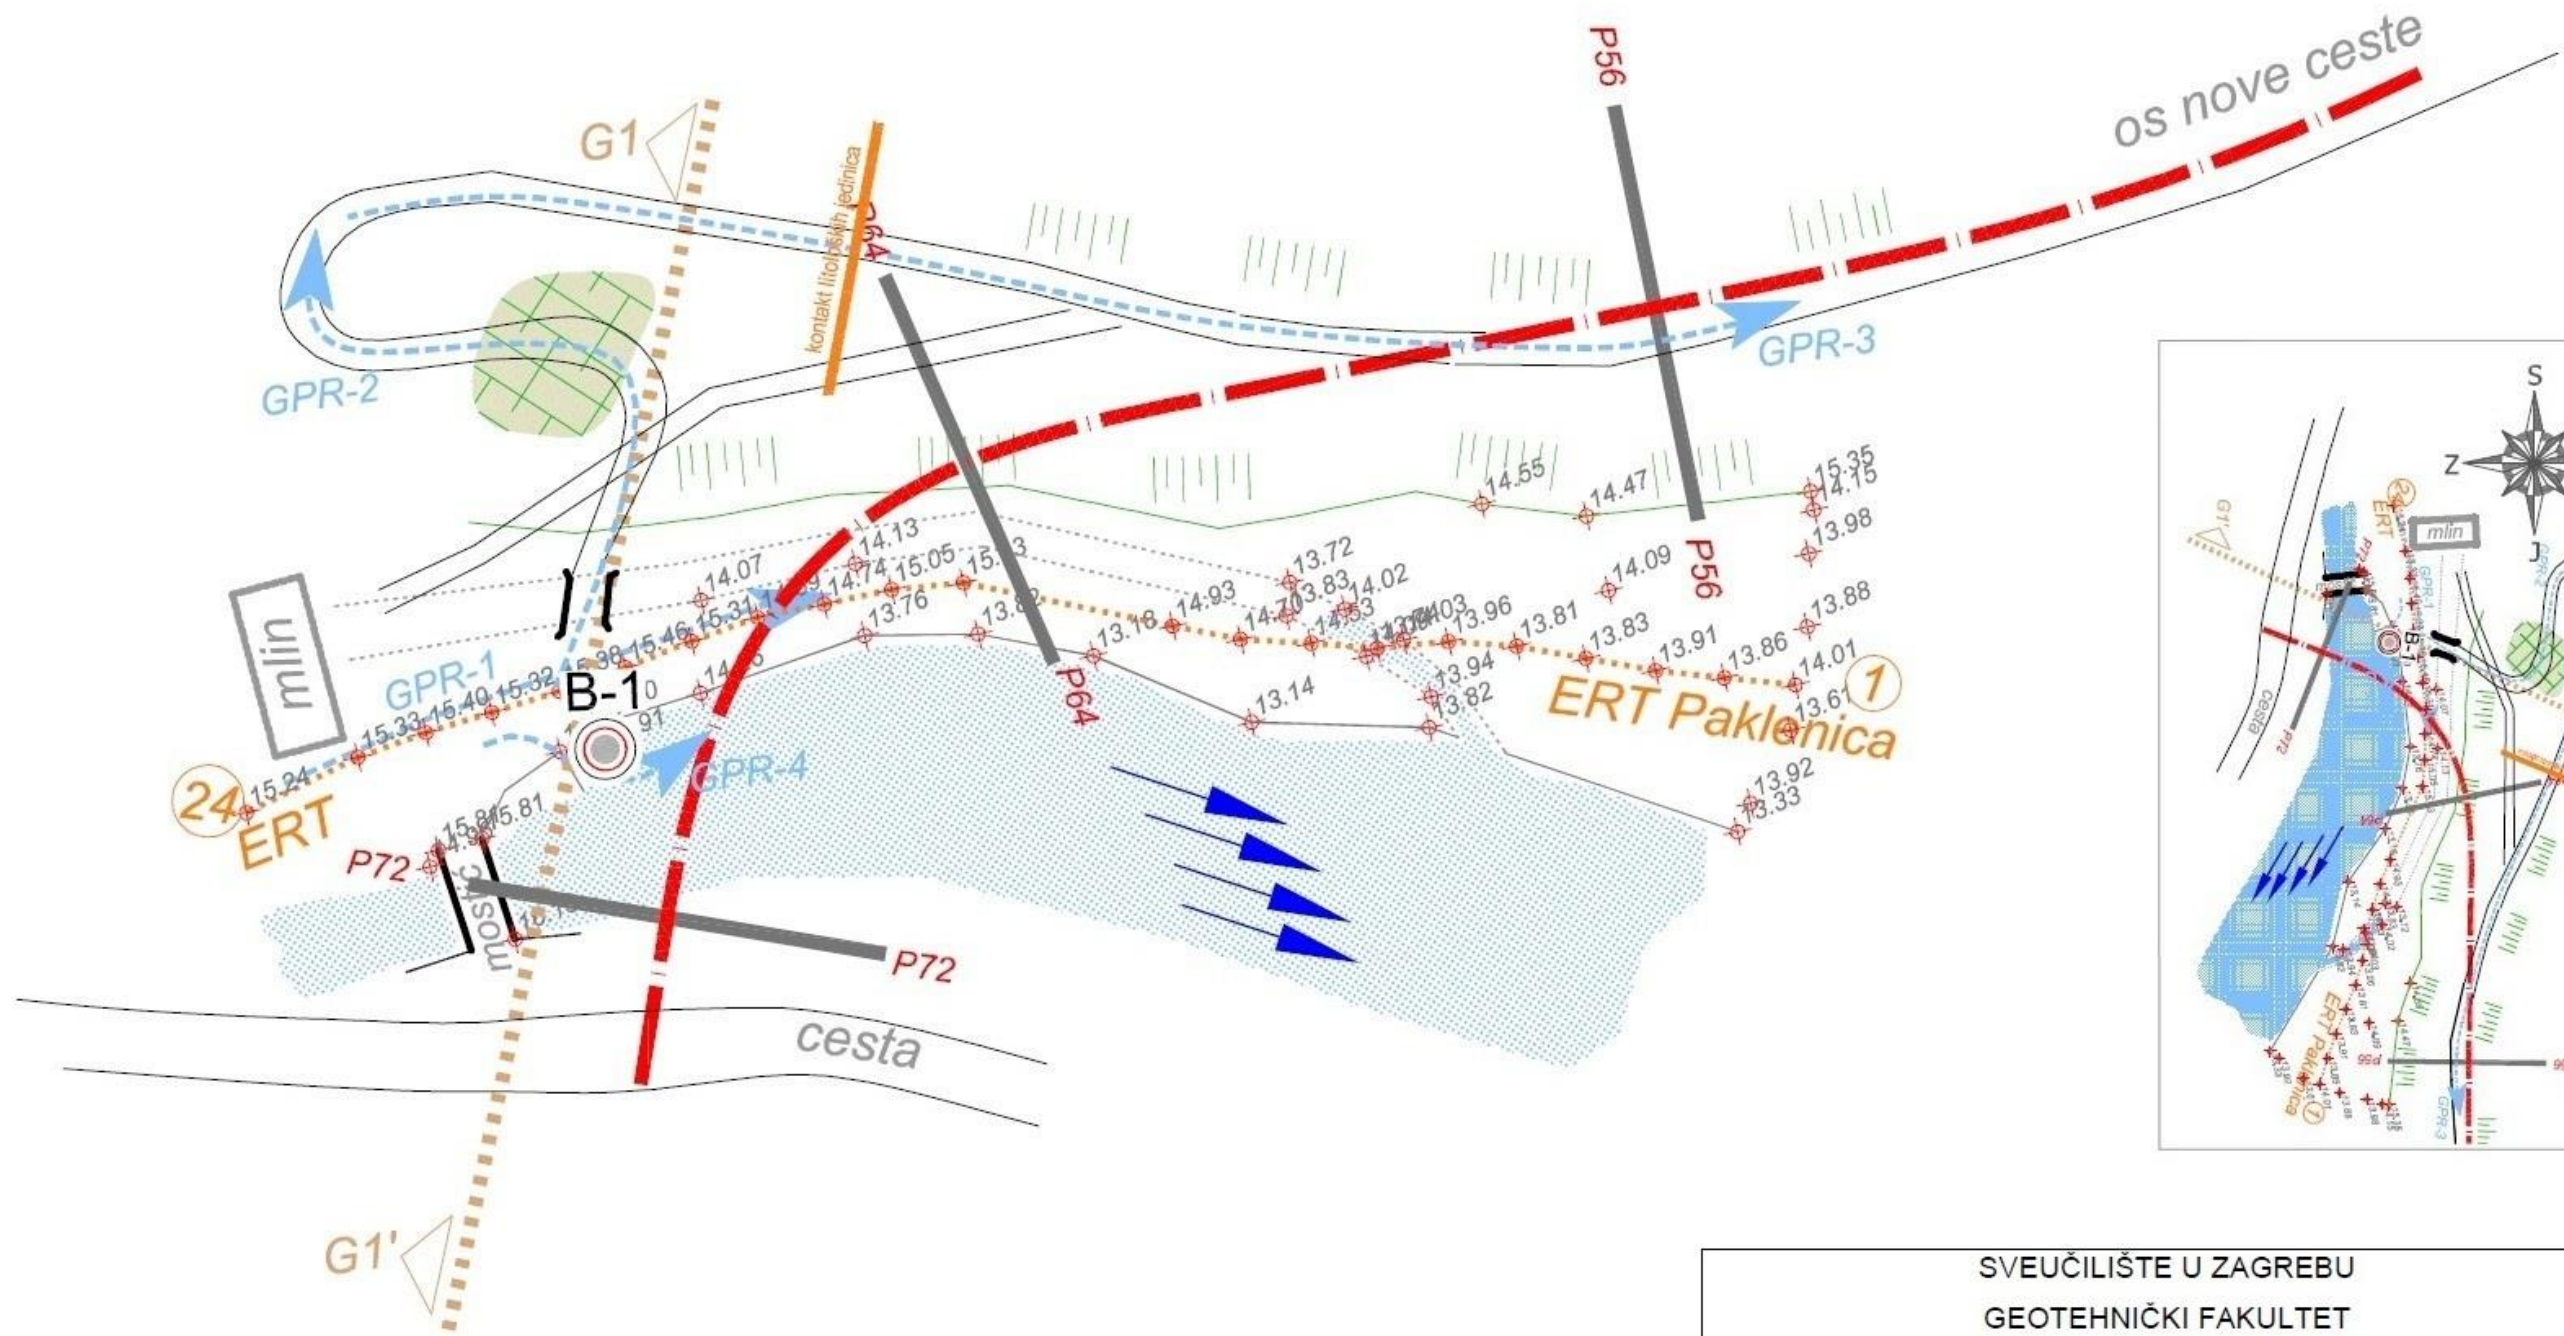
os nove ceste
P56
G1
kontakt litoloških jedinica
P64
GPR-3
GPR-2
14.55
14.47
15.35
14.15
13.98
14.13
14.07
14.74
15.05
15.3
13.72
13.83
14.02
14.09
P56
13.88
mlin
15.31
13.76
13.8
13.18
14.93
14.70
14.33
14.03
13.96
13.81
13.83
13.91
13.86
14.01
GPR-1
15.46
15.38
15.32
15.40
15.33
B-1
P64
13.14
13.94
13.82
ERT Paklenica
1
13.61
GPR-4
15.24
24
ERT
15.81
15.81
P72
13.92
13.33
mostić
P72
cesta
G1'
S
Z
J
mlin
ERT
GPR-1
B-1
cesta
P72
ERT Paklenica
1
GPR-3
SVEUČILIŠTE U ZAGREBU
GEOTEHNIČKI FAKULTET